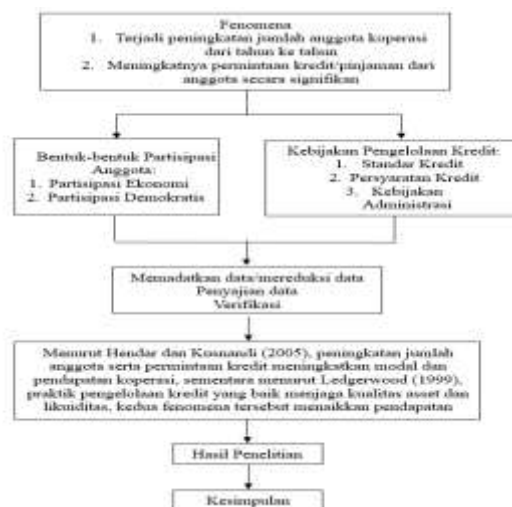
Fenomena
1. Terjadi peningkatan jumlah anggota koperasi dari tahun ke tahun
2. Meningkatnya permintaan kredit/pinjaman dari anggota secara signifikan

Bentuk-bentuk Partisipasi Anggota:
1. Partisipasi Ekonomi
2. Partisipasi Demokratis

Kebijakan Pengelolaan Kredit:
1. Standar Kredit
2. Persyaratan Kredit
3. Kebijakan Administrasi

Memadatkan data/mereduksi data
Penyajian data
Verifikasi

Menurut Hendar dan Kusnadi (2005), peningkatan jumlah anggota serta permintaan kredit meningkatkan modal dan pendapatan koperasi, sementara menurut Ledgerwood (1999), praktik pengelolaan kredit yang baik menjaga kualitas asset dan likuiditas, kedua fenomena tersebut menaikkan pendapatan

Hasil Penelitian

Kesimpulan